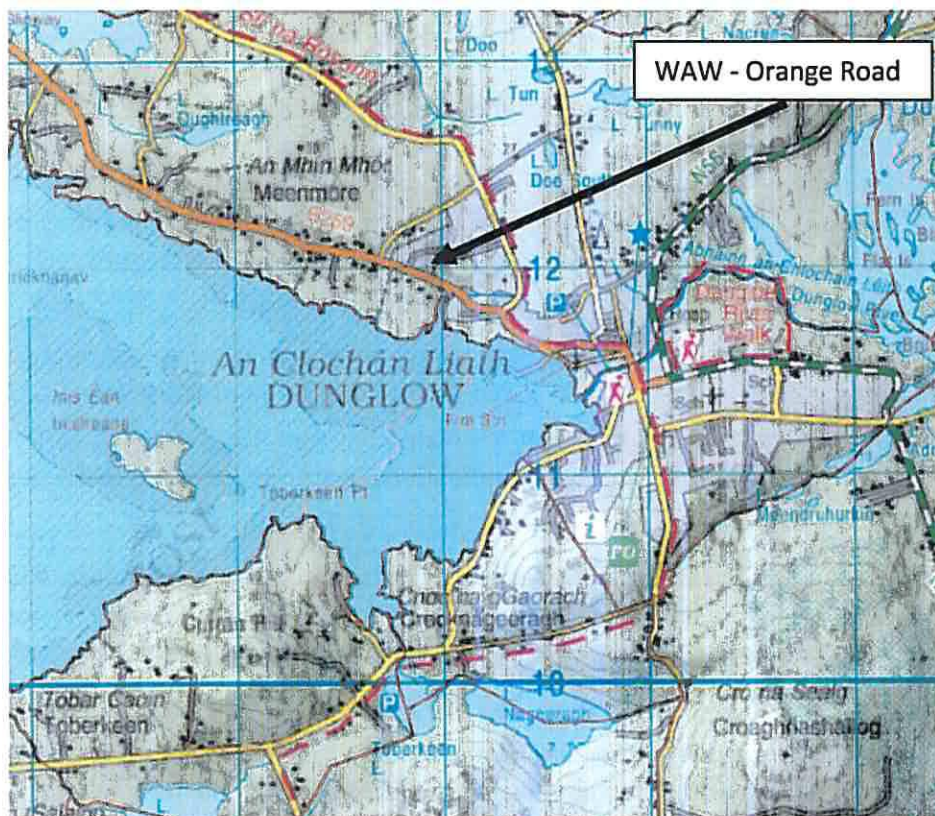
WAW - Orange Road

L. Doo

L. Tun

L. Tunny

L. Dughinagh

An Mhín Mhór
Meenmore

Doo South

N56

12

P

Abhainn an Chlocháin Léith

Dungloe River Walk

An Clochán Liath
DUNGLOW

Inis Caol

Toberkeen Pt

11

i

Meendruhurlin

Cnoc na gCaorach
Croaghnageeragh

10

Tobar Caoin
Toberkeen

P

Toberkeen

Cró na Seaig

Croaghnashallog